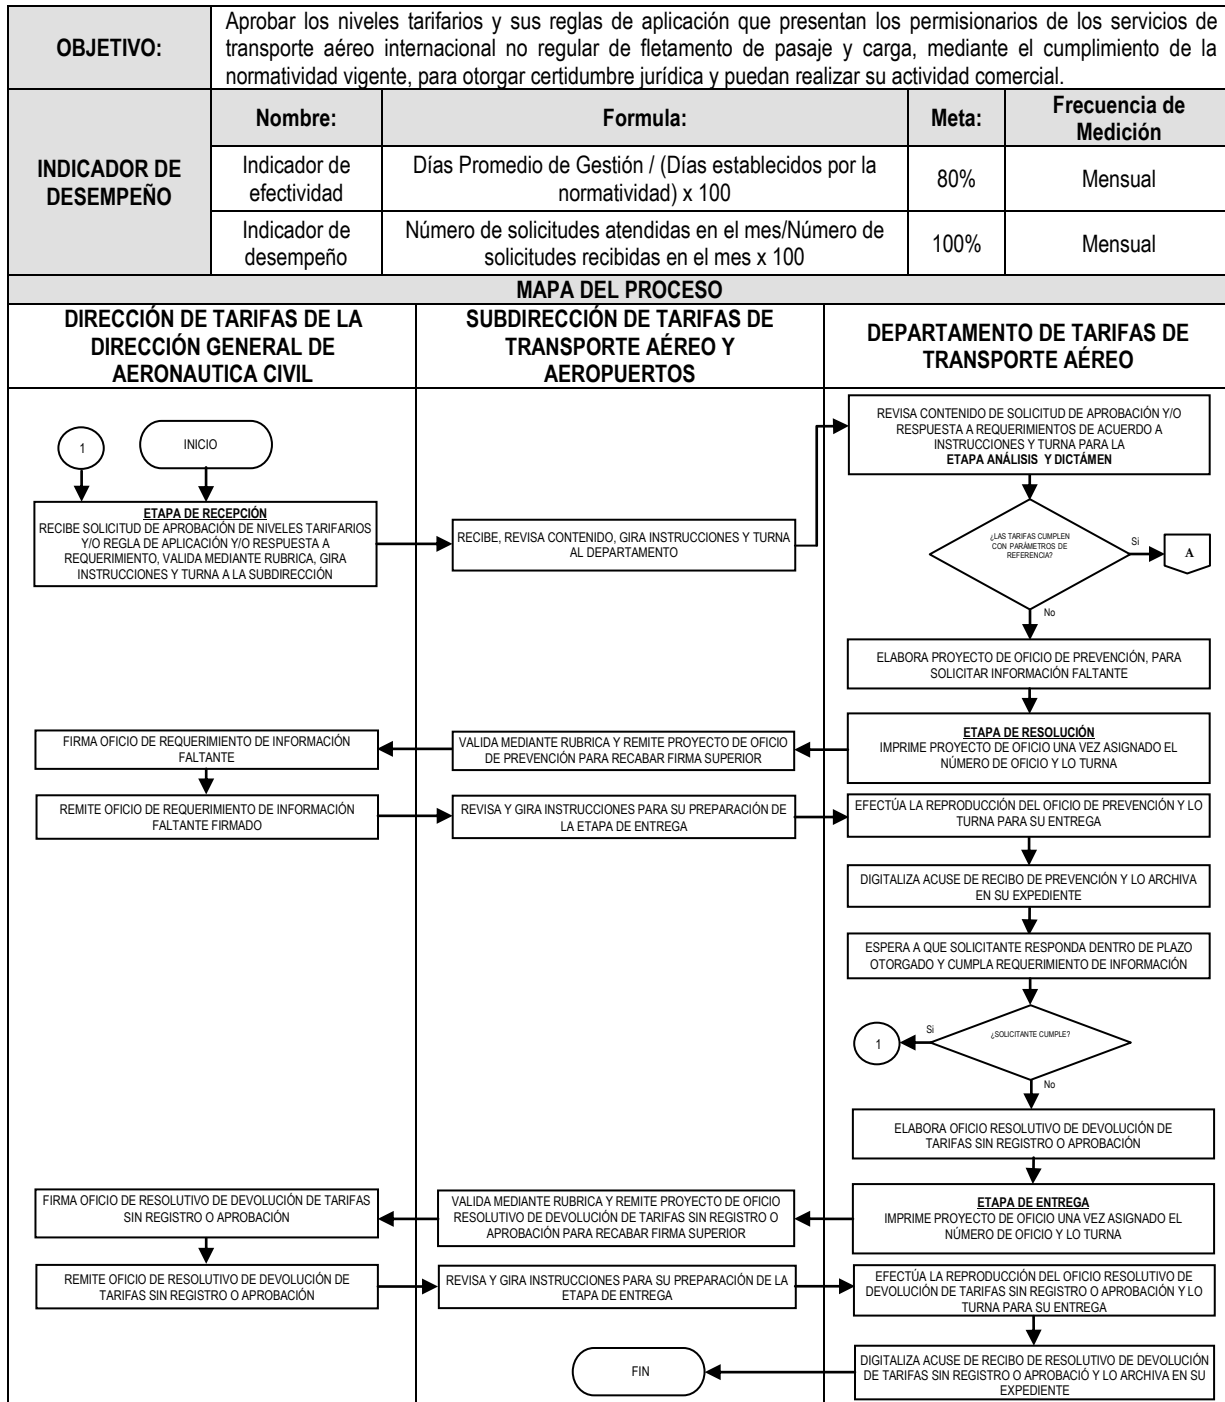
| OBJETIVO: | Aprobar los niveles tarifarios y sus reglas de aplicación que presentan los permisionarios de los servicios de transporte aéreo internacional no regular de fletamento de pasaje y carga, mediante el cumplimiento de la normatividad vigente, para otorgar certidumbre jurídica y puedan realizar su actividad comercial. | | |
|---|---|---|---|---|
| INDICADOR DE DESEMPEÑO | **Nombre:** | **Formula:** | **Meta:** | **Frecuencia de Medición** |
| | Indicador de efectividad | Días Promedio de Gestión / (Días establecidos por la normatividad) x 100 | 80% | Mensual |
| | Indicador de desempeño | Número de solicitudes atendidas en el mes/Número de solicitudes recibidas en el mes x 100 | 100% | Mensual |

MAPA DEL PROCESO

DIRECCIÓN DE TARIFAS DE LA DIRECCIÓN GENERAL DE AERONAUTICA CIVIL

SUBDIRECCIÓN DE TARIFAS DE TRANSPORTE AÉREO Y AEROPUERTOS

DEPARTAMENTO DE TARIFAS DE TRANSPORTE AÉREO

1

INICIO

ETAPA DE RECEPCIÓN
RECIBE SOLICITUD DE APROBACIÓN DE NIVELES TARIFARIOS Y/O REGLA DE APLICACIÓN Y/O RESPUESTA A REQUERIMIENTO, VALIDA MEDIANTE RUBRICA, GIRA INSTRUCCIONES Y TURNA A LA SUBDIRECCIÓN

RECIBE, REVISA CONTENIDO, GIRA INSTRUCCIONES Y TURNA AL DEPARTAMENTO

REVISA CONTENIDO DE SOLICITUD DE APROBACIÓN Y/O RESPUESTA A REQUERIMIENTOS DE ACUERDO A INSTRUCCIONES Y TURNA PARA LA ETAPA ANÁLISIS Y DICTÁMEN

¿LAS TARIFAS CUMPLEN CON PARÁMETROS DE REFERENCIA?

Si

A

No

ELABORA PROYECTO DE OFICIO DE PREVENCIÓN, PARA SOLICITAR INFORMACIÓN FALTANTE

ETAPA DE RESOLUCIÓN
IMPRIME PROYECTO DE OFICIO UNA VEZ ASIGNADO EL NÚMERO DE OFICIO Y LO TURNA

VALIDA MEDIANTE RUBRICA Y REMITE PROYECTO DE OFICIO DE PREVENCIÓN PARA RECABAR FIRMA SUPERIOR

FIRMA OFICIO DE REQUERIMIENTO DE INFORMACIÓN FALTANTE

REMITE OFICIO DE REQUERIMIENTO DE INFORMACIÓN FALTANTE FIRMADO

REVISA Y GIRA INSTRUCCIONES PARA SU PREPARACIÓN DE LA ETAPA DE ENTREGA

EFECTÚA LA REPRODUCCIÓN DEL OFICIO DE PREVENCIÓN Y LO TURNA PARA SU ENTREGA

DIGITALIZA ACUSE DE RECIBO DE PREVENCIÓN Y LO ARCHIVA EN SU EXPEDIENTE

ESPERA A QUE SOLICITANTE RESPONDA DENTRO DE PLAZO OTORGADO Y CUMPLA REQUERIMIENTO DE INFORMACIÓN

¿SOLICITANTE CUMPLE?

Si

1

No

ELABORA OFICIO RESOLUTIVO DE DEVOLUCIÓN DE TARIFAS SIN REGISTRO O APROBACIÓN

ETAPA DE ENTREGA
IMPRIME PROYECTO DE OFICIO UNA VEZ ASIGNADO EL NÚMERO DE OFICIO Y LO TURNA

VALIDA MEDIANTE RUBRICA Y REMITE PROYECTO DE OFICIO RESOLUTIVO DE DEVOLUCIÓN DE TARIFAS SIN REGISTRO O APROBACIÓN PARA RECABAR FIRMA SUPERIOR

FIRMA OFICIO DE RESOLUTIVO DE DEVOLUCIÓN DE TARIFAS SIN REGISTRO O APROBACIÓN

REMITE OFICIO DE RESOLUTIVO DE DEVOLUCIÓN DE TARIFAS SIN REGISTRO O APROBACIÓN

REVISA Y GIRA INSTRUCCIONES PARA SU PREPARACIÓN DE LA ETAPA DE ENTREGA

EFECTÚA LA REPRODUCCIÓN DEL OFICIO RESOLUTIVO DE DEVOLUCIÓN DE TARIFAS SIN REGISTRO O APROBACIÓN Y LO TURNA PARA SU ENTREGA

DIGITALIZA ACUSE DE RECIBO DE RESOLUTIVO DE DEVOLUCIÓN DE TARIFAS SIN REGISTRO O APROBACIÓ Y LO ARCHIVA EN SU EXPEDIENTE

FIN